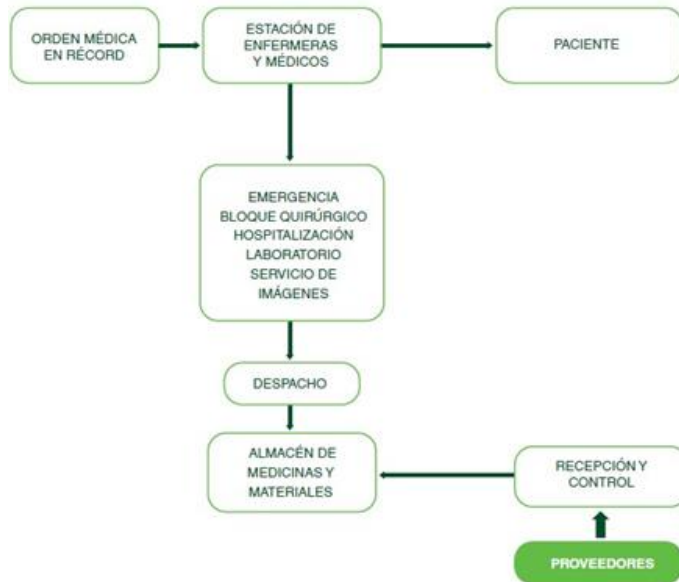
ORDEN MÉDICA EN RÉCORD

ESTACIÓN DE ENFERMERAS Y MÉDICOS

PACIENTE

EMERGENCIA
BLOQUE QUIRÚRGICO
HOSPITALIZACIÓN
LABORATORIO
SERVICIO DE IMÁGENES

DESPACHO

ALMACÉN DE MEDICINAS Y MATERIALES

RECEPCIÓN Y CONTROL

PROVEEDORES